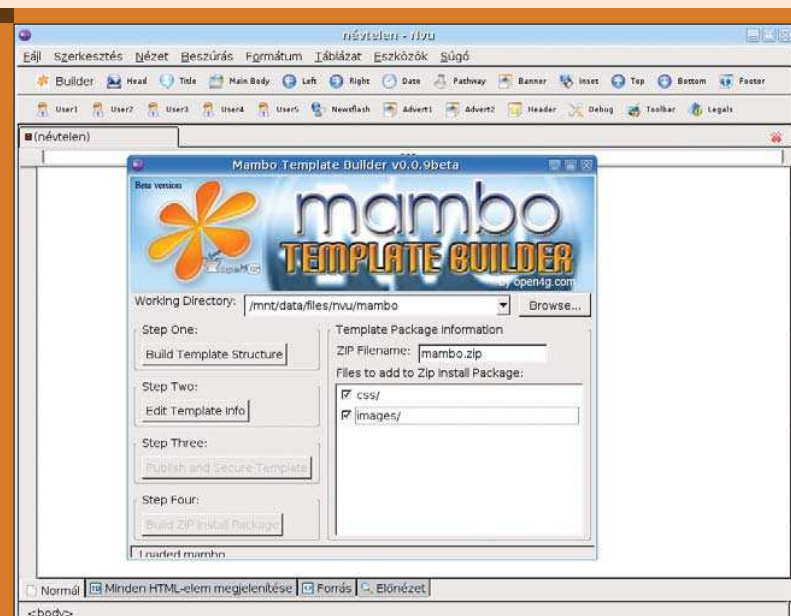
névtelen - nvu

Fájl Szerkesztés Nézet Beszúrás Formátum Táblázat Eszközök Súgó

Builder Head Title Main Body Left Right Date Pathway Banner Inset Top Bottom Footer

User1 User2 User3 User4 User5 Newsflash Advert1 Advert2 Header Debug Toolbar Legals

(névtelen)

Mambo Template Builder v0.0.9beta

Beta version

mambo

TEMPLATE BUILDER

by open4g.com

Working Directory: /mnt/data/files/nvu/mambo Browse...

Step One:

Build Template Structure

Step Two:

Edit Template Info

Step Three:

Publish and Secure Template

Step Four:

Build ZIP Install Package

Template Package Information

ZIP Filename: mambo.zip

Files to add to Zip Install Package:

css/

images/

Loaded mambo

Normál Minden HTML-elem megjelenítése Forrás Előnézet

<body>